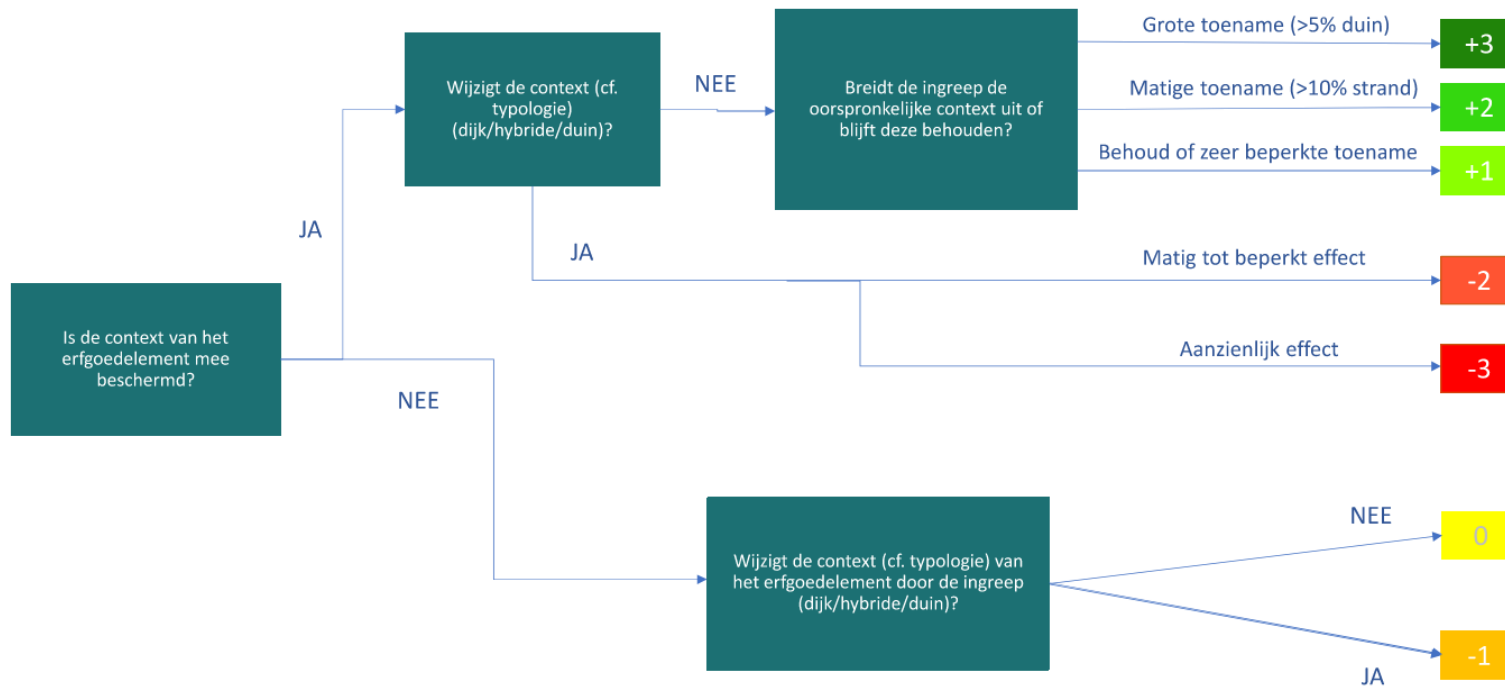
Is de context van het erfgoedelement mee beschermd?

JA

Wijzigt de context (cf. typologie) (dijk/hybride/duin)?

NEE

Breidt de ingreep de oorspronkelijke context uit of blijft deze behouden?

Grote toename (>5% duin)

+3

Matige toename (>10% strand)

+2

Behoud of zeer beperkte toename

+1

JA

Matig tot beperkt effect

-2

Aanzienlijk effect

-3

NEE

Wijzigt de context (cf. typologie) van het erfgoedelement door de ingreep (dijk/hybride/duin)?

NEE

0

-1

JA